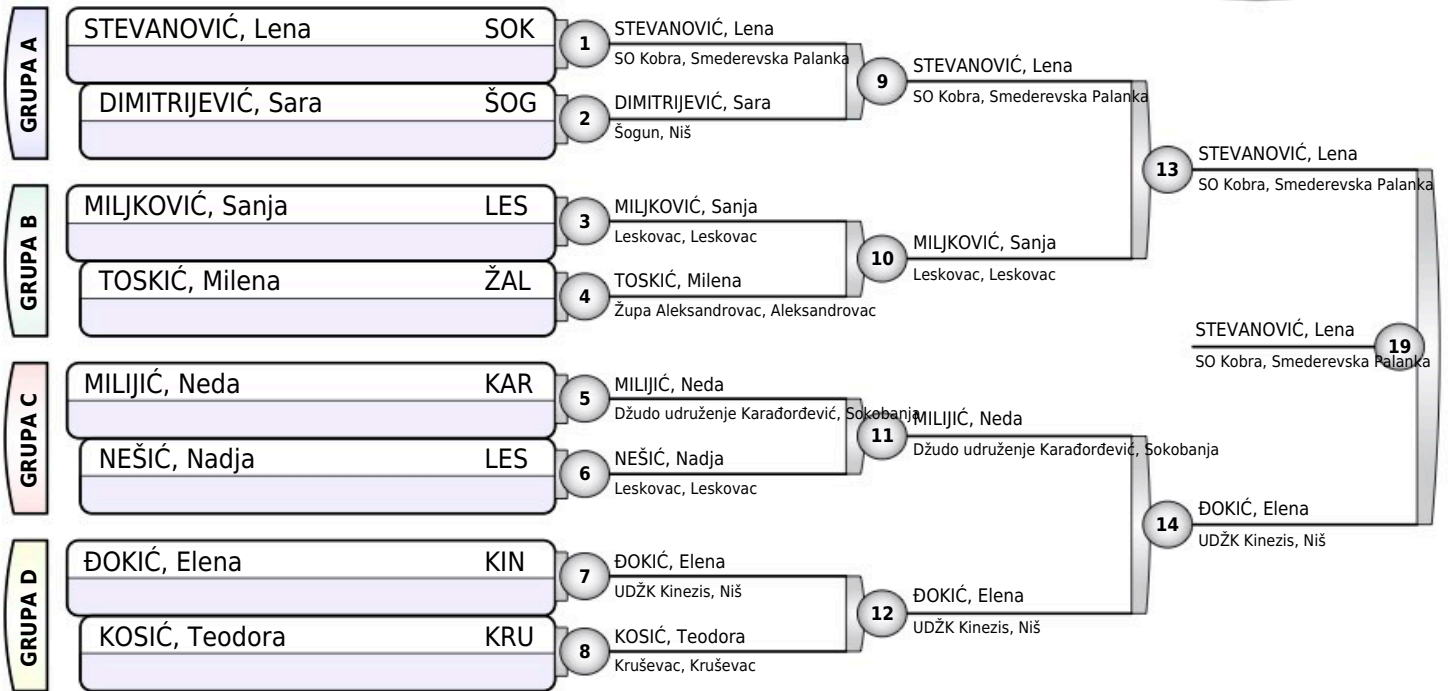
GRUPA A

STEVANOVIĆ, Lena SOK

DIMITRIJEVIĆ, Sara ŠOG

GRUPA B

MILJKOVIĆ, Sanja LES

TOSKIĆ, Milena ŽAL

GRUPA C

MILIJIĆ, Neda KAR

NEŠIĆ, Nadja LES

GRUPA D

ĐOKIĆ, Elena KIN

KOSIĆ, Teodora KRU

1 STEVANOVIĆ, Lena
SO Kobra, Smederevska Palanka

2 DIMITRIJEVIĆ, Sara
Šogun, Niš

3 MILJKOVIĆ, Sanja
Leskovac, Leskovac

4 TOSKIĆ, Milena
Župa Aleksandrovac, Aleksandrovac

5 MILIJIĆ, Neda
Džudo udruženje Karađorđević, Sokobanja

6 NEŠIĆ, Nadja
Leskovac, Leskovac

7 ĐOKIĆ, Elena
UDŽK Kinezis, Niš

8 KOSIĆ, Teodora
Kruševac, Kruševac

9 STEVANOVIĆ, Lena
SO Kobra, Smederevska Palanka

10 MILJKOVIĆ, Sanja
Leskovac, Leskovac

11 MILIJIĆ, Neda
Džudo udruženje Karađorđević, Sokobanja

12 ĐOKIĆ, Elena
UDŽK Kinezis, Niš

13 STEVANOVIĆ, Lena
SO Kobra, Smederevska Palanka

14 ĐOKIĆ, Elena
UDŽK Kinezis, Niš

19 STEVANOVIĆ, Lena
SO Kobra, Smederevska Palanka